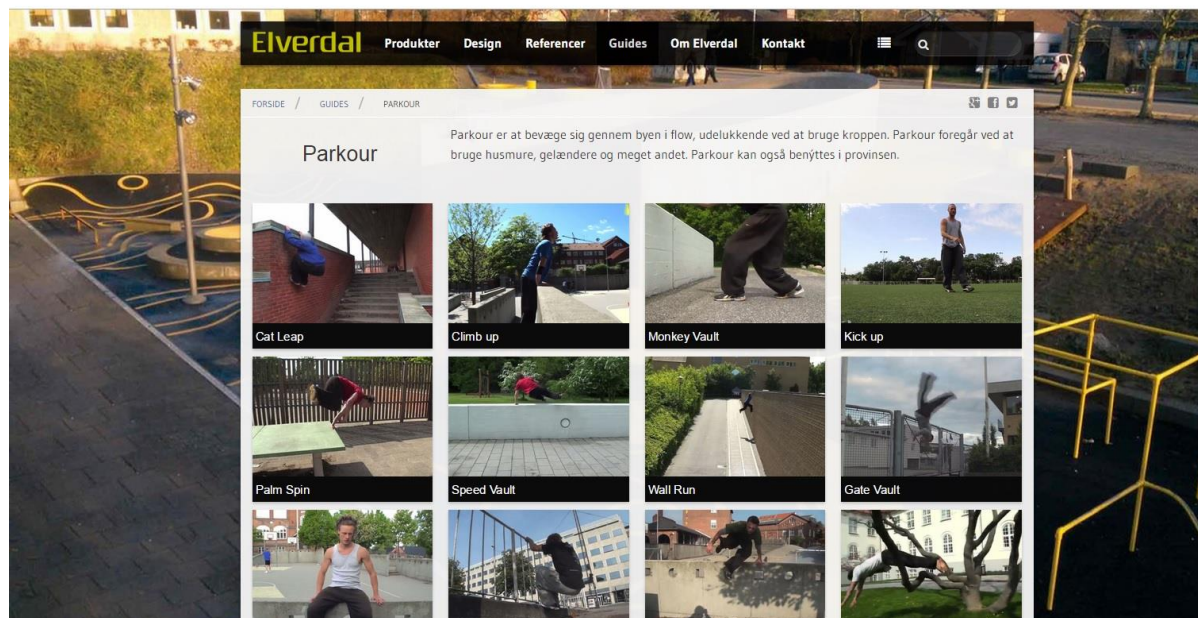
Elverdal Produkter Design Referencer Guides Om Elverdal Kontakt

FORSIDE / GUIDES / PARKOUR

Parkour

Parkour er at bevæge sig gennem byen i flow, udelukkende ved at bruge kroppen. Parkour foregår ved at bruge husmure, gelændere og meget andet. Parkour kan også benyttes i provinsen.

Cat Leap

Climb up

Monkey Vault

Kick up

Palm Spin

Speed Vault

Wall Run

Gate Vault